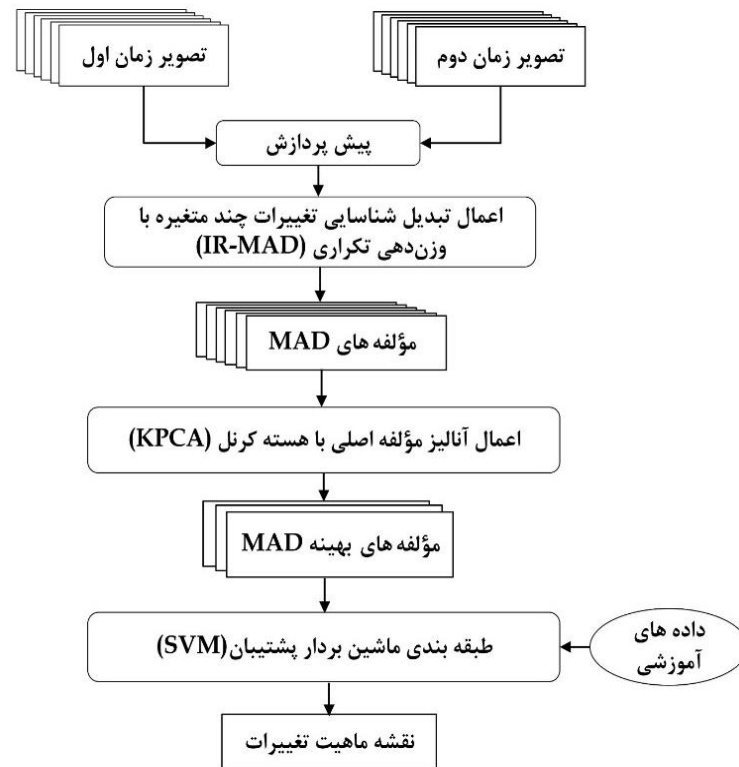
تصویر زمان دوم

تصویر زمان اول

پیش پردازش

اعمال تبدیل شناسایی تغییرات چند متغیره با وزن‌دهی تکراری (IR-MAD)

مؤلفه های MAD

اعمال آنالیز مؤلفه اصلی با هسته کرنل (KPCA)

مؤلفه های بهینه MAD

داده های آموزشی

طبقه بندی ماشین بردار پشتیبان(SVM)

نقشه ماهیت تغییرات